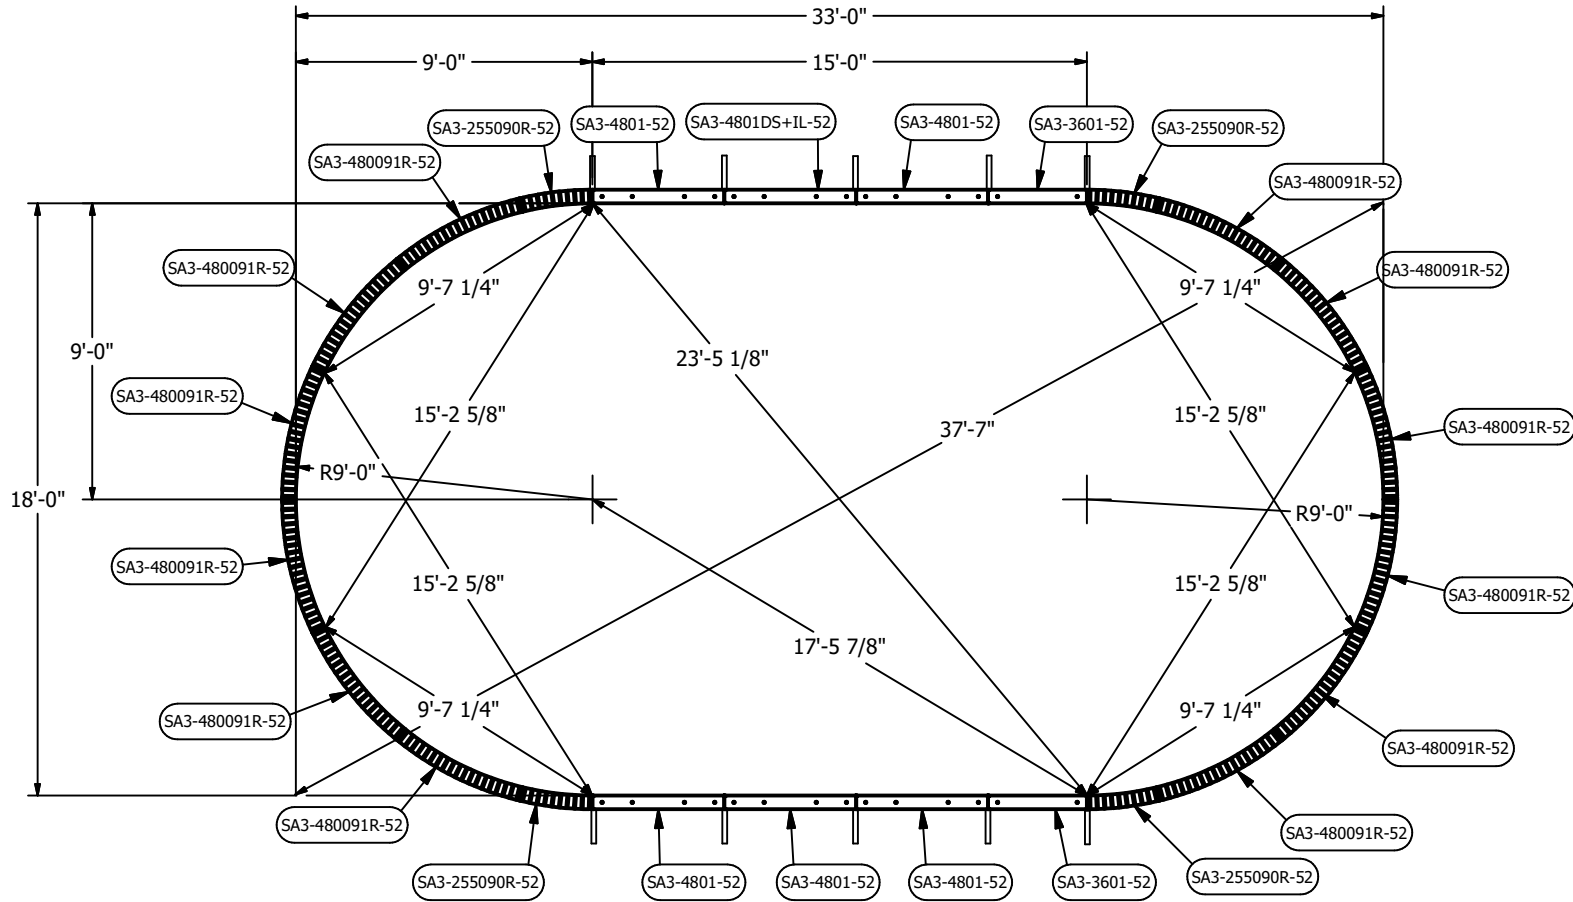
33'-0"

9'-0"

15'-0"

SA3-255090R-52
SA3-4801-52
SA3-4801DS+IL-52
SA3-4801-52
SA3-3601-52
SA3-255090R-52

SA3-480091R-52
SA3-480091R-52

SA3-480091R-52
SA3-480091R-52

9'-7 1/4"
9'-7 1/4"

9'-0"

23'-5 1/8"

SA3-480091R-52

15'-2 5/8"
15'-2 5/8"

37'-7"

SA3-480091R-52

18'-0"

R9'-0"
R9'-0"

SA3-480091R-52
SA3-480091R-52

15'-2 5/8"
15'-2 5/8"

17'-5 7/8"

SA3-480091R-52
9'-7 1/4"
9'-7 1/4"
SA3-480091R-52

SA3-480091R-52
SA3-480091R-52

SA3-255090R-52
SA3-4801-52
SA3-4801-52
SA3-4801-52
SA3-3601-52
SA3-255090R-52